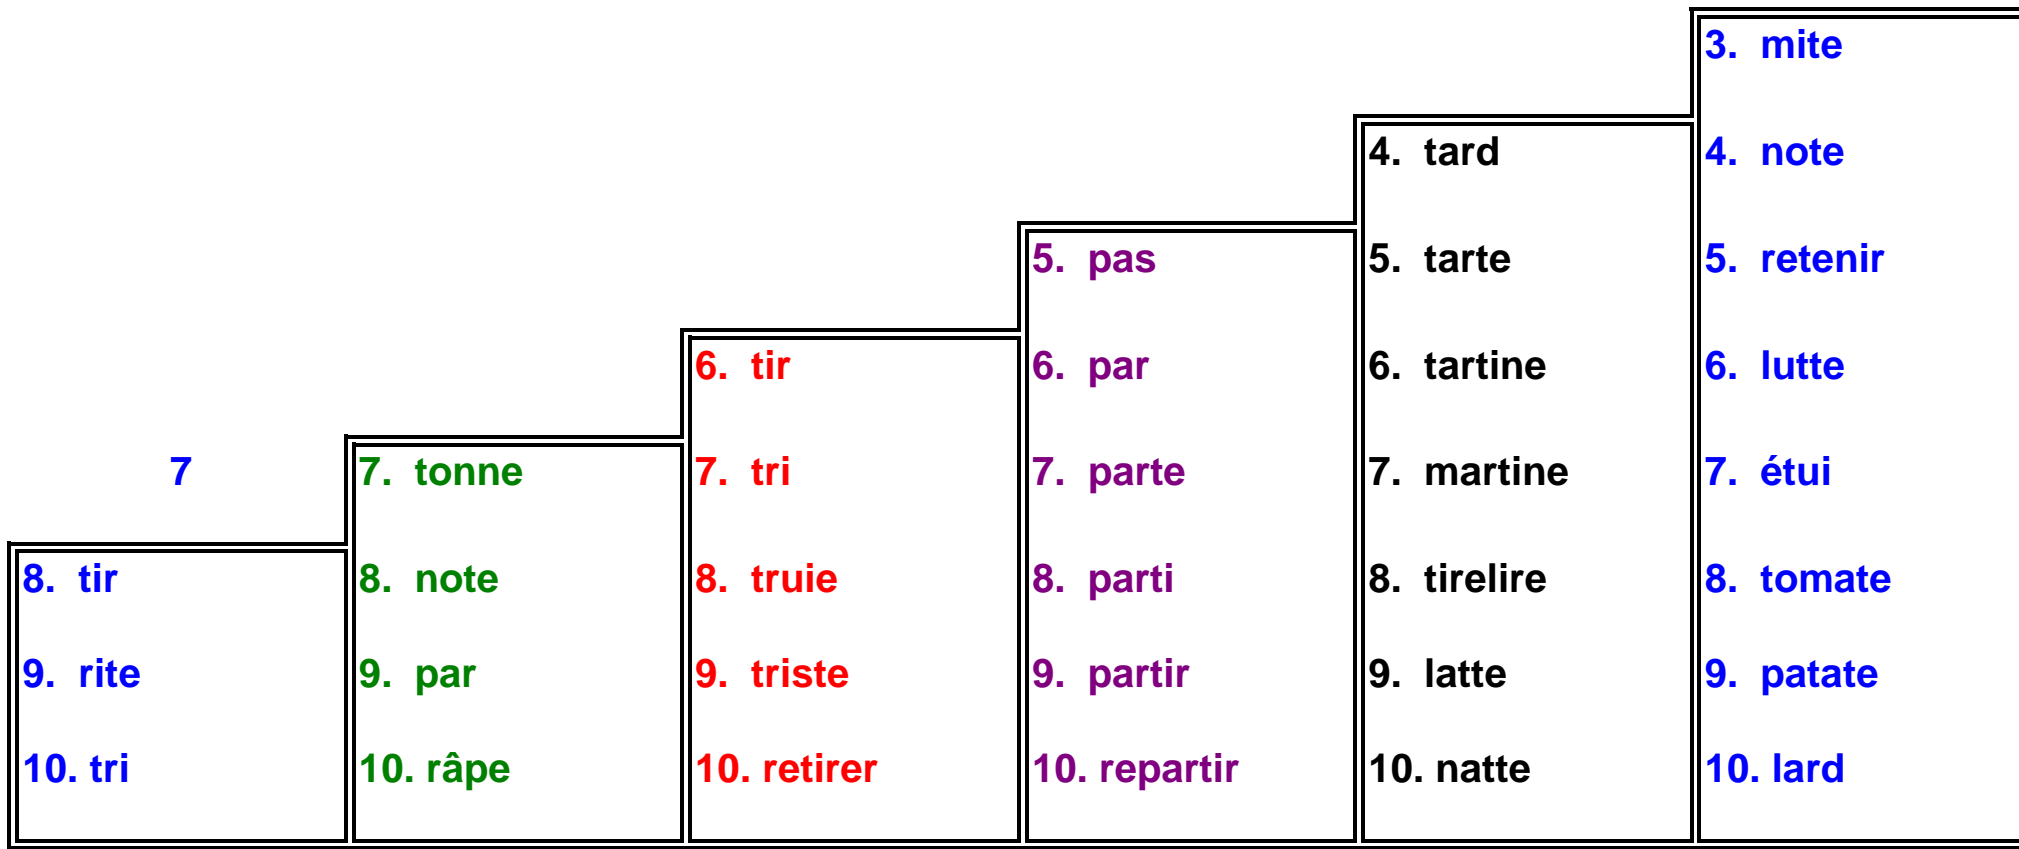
7

8. tir
9. rite
10. tri

7. tonne
8. note
9. par
10. râpe

6. tir
7. tri
8. truie
9. triste
10. retirer

5. pas
6. par
7. parte
8. parti
9. partir
10. repartir

4. tard
5. tarte
6. tartine
7. martine
8. tirelire
9. latte
10. natte

3. mite
4. note
5. retenir
6. lutte
7. étui
8. tomate
9. patate
10. lard